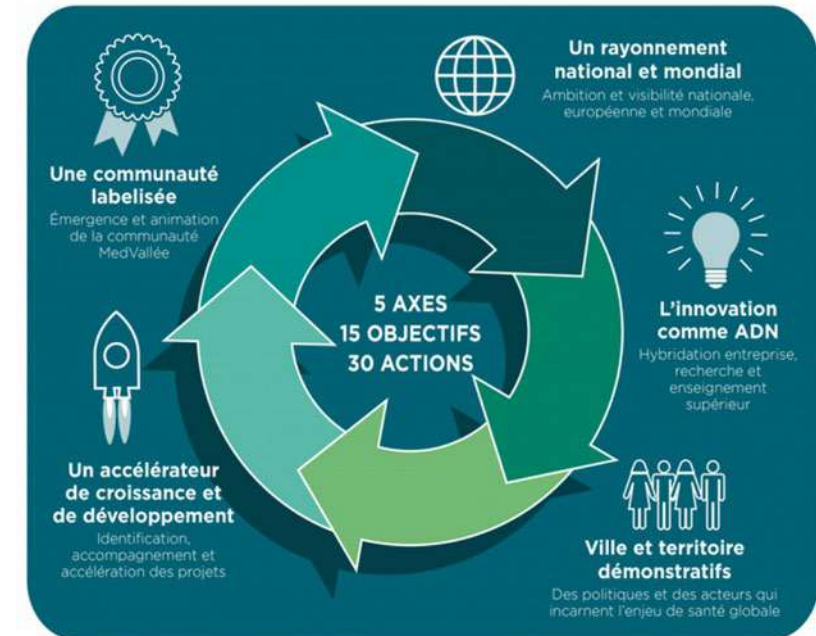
Un rayonnement national et mondial
Ambition et visibilité nationale, européenne et mondiale

Une communauté labelisée
Émergence et animation de la communauté MedVallée

5 AXES
15 OBJECTIFS
30 ACTIONS

L'innovation comme ADN
Hybridation entreprise, recherche et enseignement supérieur

Un accélérateur de croissance et de développement
Identification, accompagnement et accélération des projets

Ville et territoire démonstratifs
Des politiques et des acteurs qui incarnent l'enjeu de santé globale